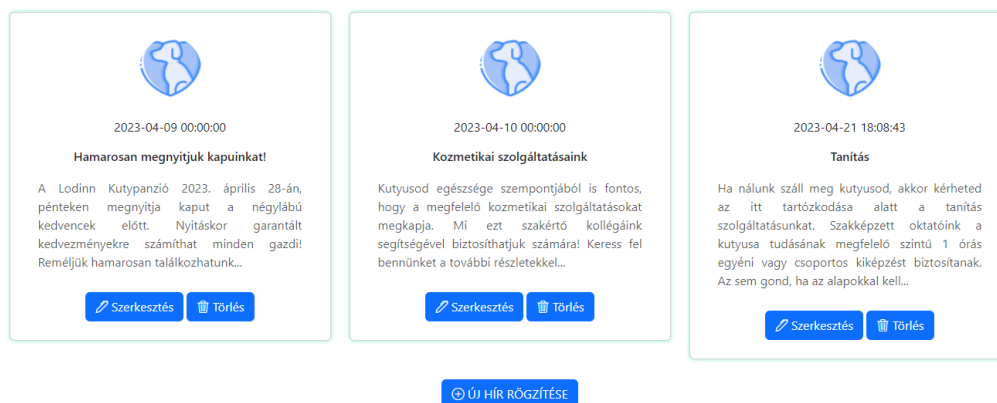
2023-04-09 00:00:00

Hamarosan megnyitjuk kapuinkat!

A Lodinn Kutypanzió 2023. április 28-án, pénteken megnyitja kaput a négylábú kedvencek előtt. Nyitáskor garantált kedvezményekre számíthat minden gazdi! Reméljük hamarosan találkozhatunk...

Szerkesztés Törlés

2023-04-10 00:00:00

Kozmetikai szolgáltatásaink

Kutyusod egészsége szempontjából is fontos, hogy a megfelelő kozmetikai szolgáltatásokat megkapja. Mi ezt szakértő kollégáink segítségével biztosíthatjuk számára! Keress fel bennünket a további részletekkel...

Szerkesztés Törlés

2023-04-21 18:08:43

Tanítás

Ha nálunk száll meg kutyusod, akkor kérheted az itt tartózkodása alatt a tanítás szolgáltatásunkat. Szakképzett oktatóink a kutyusa tudásának megfelelő szintű 1 órás egyéni vagy csoportos kiképzést biztosítanak. Az sem gond, ha az alapokkal kell...

Szerkesztés Törlés

ÚJ HÍR RÖGZÍTÉSE